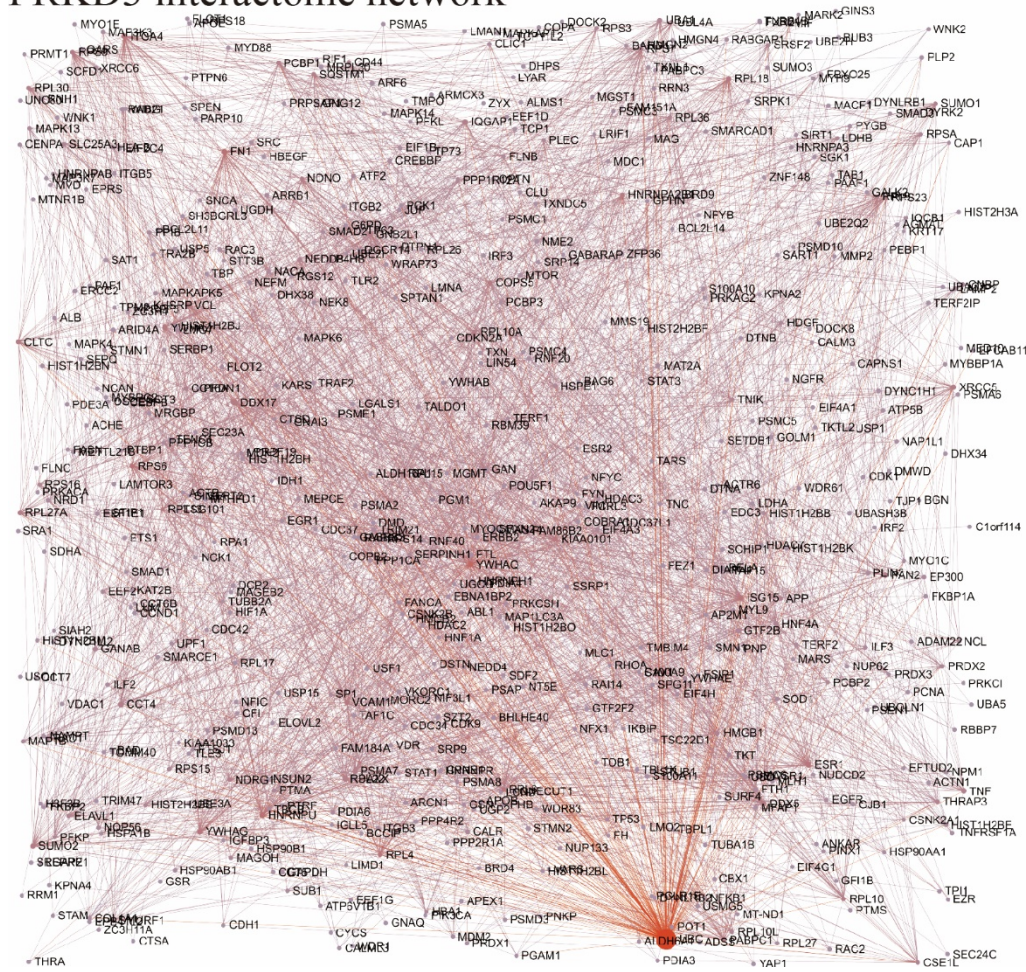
PRKD3 interactome network

MYO1E, PRMT1, SCFD, RPL30, UNC5HB, WNK1, MAPK13, CENPA, SLC25A5, HNRNPAB, ITGB5, MVD, EPRS, MTNR1B, XRCC6, PTPN6, PCBP1, CD44, SQSTM1, ARF6, MYD88, PSMA5, LMAN1, CLIC1, DHPS, LYAR, RPS3, DOCK2, UBE2H, HMGN4, RAB3GAP1, CRSF2, GINS3, MARK2, EUB3, WNK2, PLP2, SUMO3, FBXO25, RPL18, MYH9, MACF1, DYNLRB1, SUMO1, SMAD3, RPSA, CAP1, SPEN, PARP10, FN1, SRC, HBEGF, TMPO, ARMCX3, MAPK14, IQGAP1, EEF1D, ZYX, ALMS1, MGST1, RRN3, SRPK1, SMARCAD1, SIRT1, LDHB, PYGB, RPL36, TCP1, PLEC, LRIF1, MDC1, HNRNPA3, SGK1, ZNF148, TAB1, PAAF1, HIST2H3A, NONO, ATF2, EIF1B, TP73, CREBBP, FLNB, PPP1R12A, CLU, TXNDC5, PSMC1, NFYB, BCL2L14, UBE2Q2, IQCB1, ARRB1, ITGB2, SNCA, UGDH, SH3BGRL3, PPIL2L11, USP5, RAC3, TRA2B, STT3B, TBP, NACA, NEFM, NEDD8, RGS12, DHX38, TLR2, NEK8, WRAP73, IRF3, NME2, GABARAP, ZFP36, SRP14, MTOR, COPS2, PCBP3, PSMD10, SART1, MMP2, PEBP1, TERF2IP, SAT1, ERCC2, ALB, CLTC, MAPK4, ARID4A, STMN1, SERBP1, MAPKAPK5, VCL, MAPK6, SPTAN1, LMNA, CDKN2A, RPL10A, TXN, LIN54, PSMC4, RNF20, MMS19, HIST2H2BF, S100A10, PRKAG2, KPNA2, DTNB, HDGF, DOCK8, CALM3, MED10, MYBBP1A, HIST1H2BN, SERPI, FLOT2, NCAN, PDE3A, MRGBP, DDX17, KARS, TRAF2, ACHE, PSME1, LGALS1, TALDO1, YWHAB, HSPB1, BAG6, STAT3, MAT2A, NGFR, TNIK, CAPNS1, DYNC1H1, XRCC5, PSMA6, ATP5B, EIF4A1, PSMC5, TKTL2, USP1, NAP1L1, DHX34, GOLM1, SETDB1, TERF1, RBM39, ESR2, TARS, FLNC, RPS6, SEC23A, LAMTOR3, PRKACA, RPL27A, SRA1, SDHA, IDH1, EGR1, MEPCE, PSMA2, PGM1, POU5F1, GAN, MGMT, NFYC, FYN, HDAC3, AKAP9, TNC, DTNA, ACTR6, WDR61, CDK1, DMWD, TJP1, BGN, LDHA, EDC3, HIST1H2BB, UBASH3B, IRF2, C1orf114, ETS1, RPA1, NCK1, CDC37, DMD, TRIM21, RNF40, ERBB2, COBRA1, KIAA0101, EIF4A3, SERPINH1, FTL, YWHAC, PPP1CA, COPB2, SMAD1, KAT2B, EEF2, TUBB2A, HIF1A, CCND1, MAGEB2, FANCA, EBNA1BP2, ABL1, MAP1LC3A, PRKCSH, SSRP1, FEZ1, SCHIP1, HIST1H2BK, MYO1C, EP300, FKBP1A, SG15, APP, MYL9, AP2M1, HNF4A, GTF2B, HNF1A, HIST1H2BO, UPF1, CDC42, SMARCE1, RPL17, SIAH2, GANAB, USO1, CCT7, ILF2, VDAC1, CCT4, TERF2, MARS, ILF3, ADAM22, NCL, NUP62, PRDX2, PRDX3, PRKCI, PCNA, UBA5, RBBP7, USF1, DSTN, NEDD4, SDF2, NT5E, PSAP, MLC1, TMBIM4, RHOA, SMN1, PNP, PCBP2, SOD, RAI14, EIF4H, SPG11, NFIC, USP15, SP1, VCAM1, VKORC1, CFI, ELOVL2, TAF1C, CDC34, CDK9, BHLHE40, GTF2F2, NFX1, IKBIP, TSC22D1, HMGB1, PSMD13, KIAA1033, FAM184A, VDR, SRP9, RPS15, NDRG1, INSUN2, PSMA7, STAT1, PSMA8, TDB1, TKT, ESR1, NUDCD2, EFTUD2, NPM1, ACTN1, TNF, THRAP3, EGFR, CJB1, TRIM47, HIST2H2BE, ELAVL1, PFKP, SUMO2, NOP56, YWHAG, HNRNPU, PTMA, PDIA6, ARCN1, IGLL5, BCCIP, ITGB3, PPP4R2, CALR, STMN2, WDR83, TP53, FH, LMO2, TBPL1, TUBA1B, SURF4, ANKAR, CSNK2A1, TNFRSF1A, HSP90AA1, MAGOH, HSP90B1, GAPDH, LIMD1, RPL4, BRD4, NUP133, EIF4G1, GFI1B, RPL10, PTMS, TPI1, EZR, KPNA4, GSR, HSP90AB1, SUB1, EEF1G, RRM1, STAM, CDH1, GNAQ, PRKCA, PSMD3, PNKP, APEX1, CBX1, MT-ND1, ZC3H11A, CTSA, CYCS, MDM2, PRDX1, PGAM1, POT1, ALDH, ADSS, RPL10L, RPL27, RAC2, SEC24C, CSE1L, THRA, PDIA3, YAP1